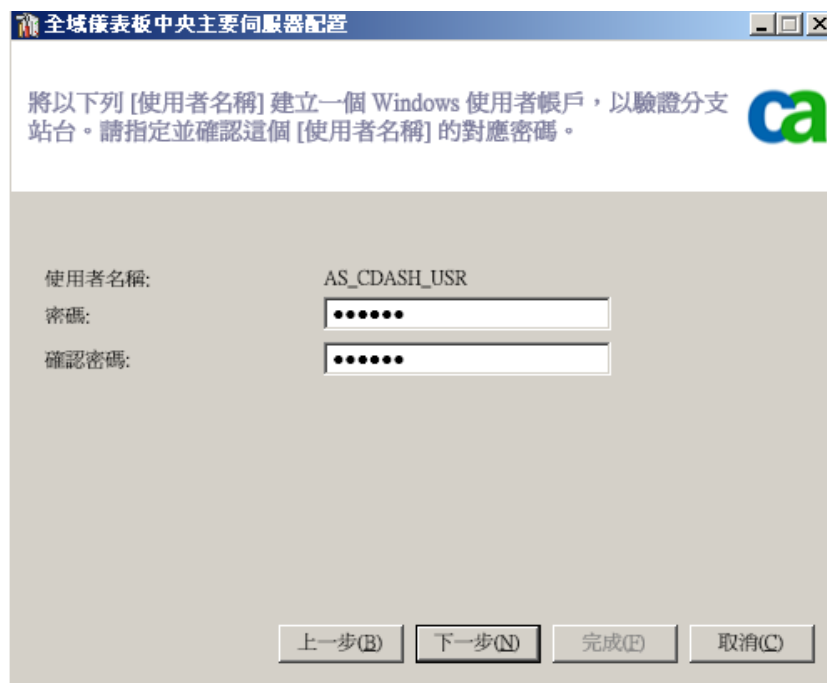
全域儀表板中央主要伺服器配置

將以下列 [使用者名稱] 建立一個 Windows 使用者帳戶，以驗證分支站台。請指定並確認這個 [使用者名稱] 的對應密碼。

ca

使用者名稱: AS_CDASH_USR
密碼: ••••••
確認密碼: ••••••

上一步(B) 下一步(N) 完成(F) 取消(C)